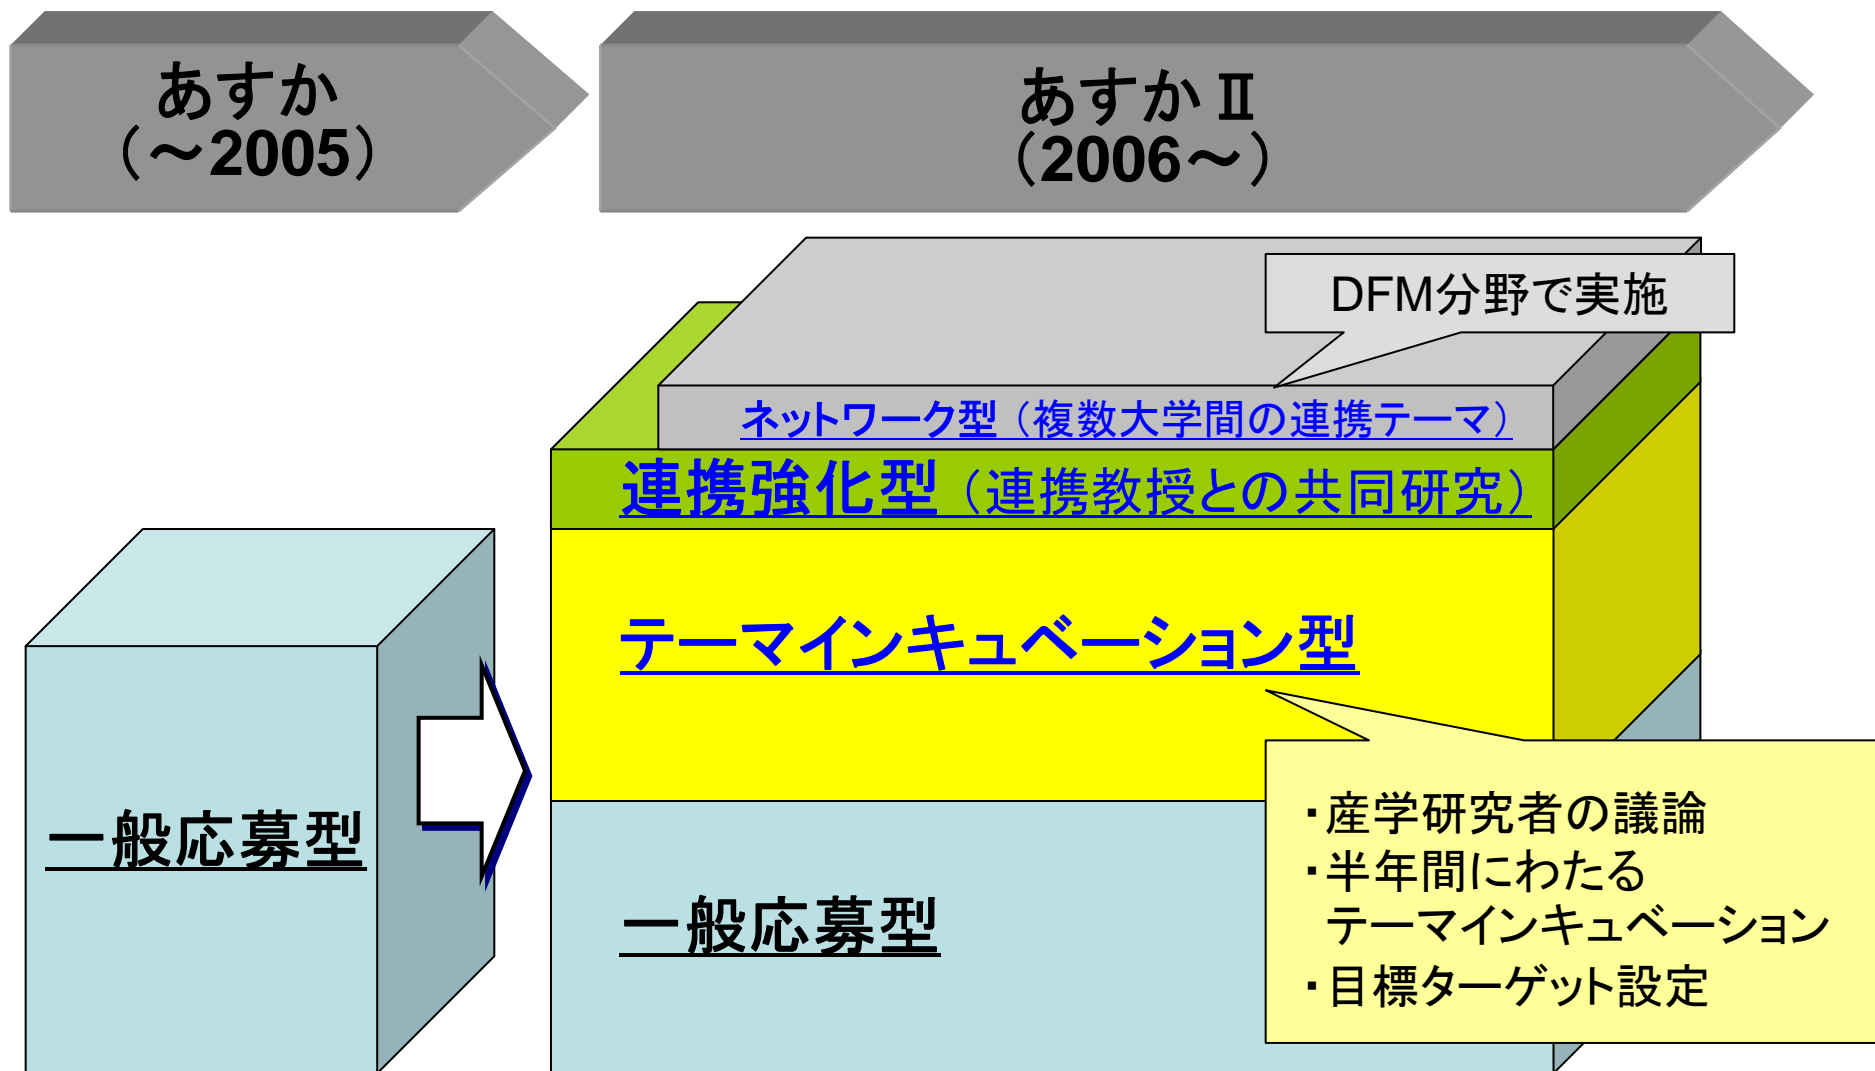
あすか
（～2005）

あすかⅡ
（2006～）

DFM分野で実施

ネットワーク型（複数大学間の連携テーマ）

連携強化型（連携教授との共同研究）

テーマインキュベーション型

一般応募型

一般応募型

・産学研究者の議論
・半年間にわたる
テーマインキュベーション
・目標ターゲット設定